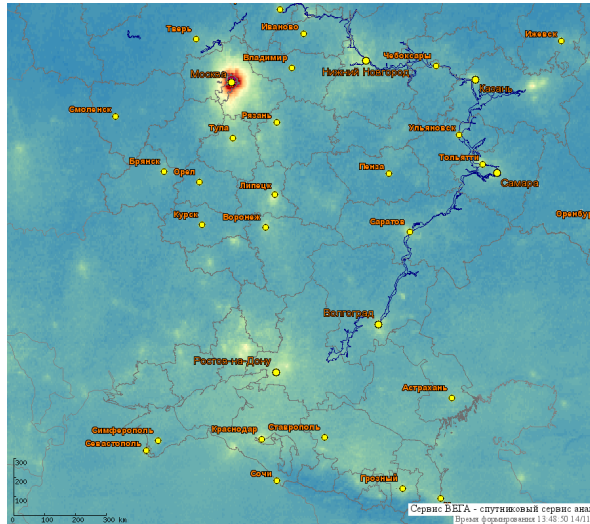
Тверь
Иваново
Ижевск
Чебоксары
Владимир
Москва
Нижний Новгород
Казань
Смоленск
Рязань
Ульяновск
Тула
Тольятти
Пенза
Самара
Брянск
Орел
Липецк
Оренбур
Курск
Воронеж
Саратов
Волгоград
Ростов-на-Дону
Астрахань
Симферополь
Краснодар
Ставрополь
Севастополь
Сочи
Грозный
300
200
100
0
0 100 200 300 км
Сервис ВЕГА - спутниковый сервис ана
Время формирования 13:48:30 14/11